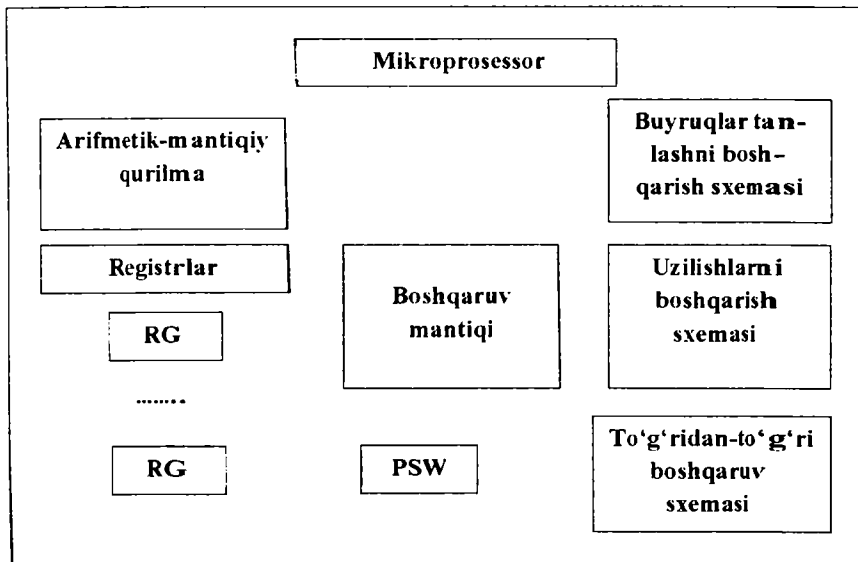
Mikroprosessor

Arifmetik-mantiqiy qurilma

Buyruqlar tanlashni boshqarish sxemasi

Registrlar

RG

........

RG

Boshqaruv mantiqi

PSW

Uzilishlarni boshqarish sxemasi

To‘g‘ridan-to‘g‘ri boshqaruv sxemasi